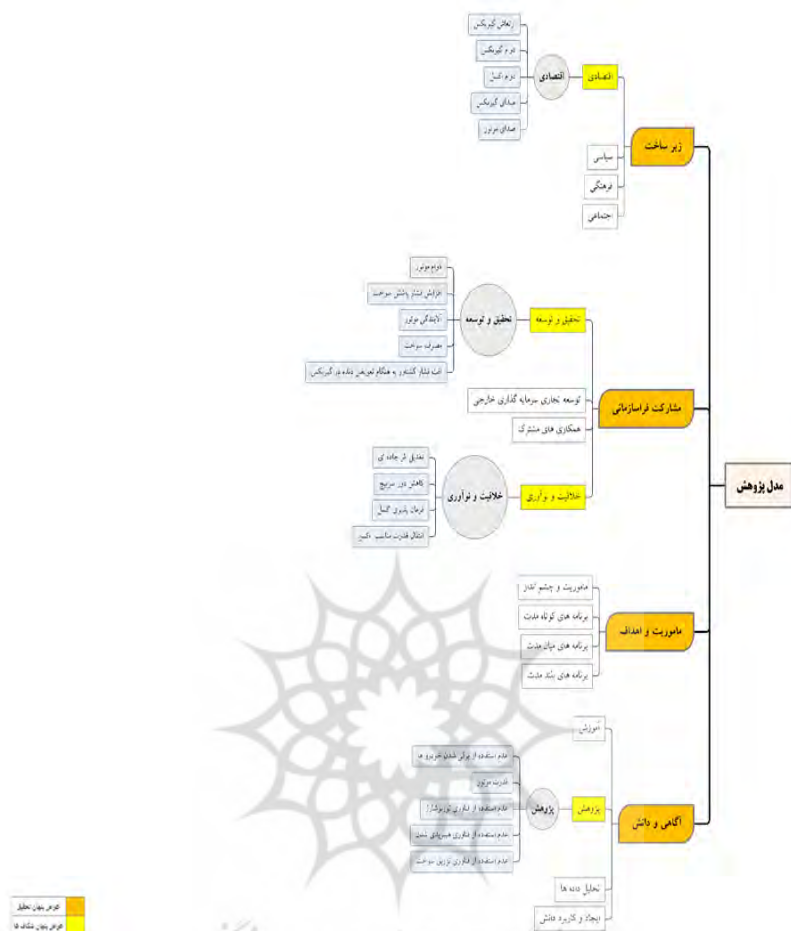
مدل پژوهش

زیر ساخت
اقتصادی
اقتصادی
نحاس گیربکس
ترم گیربکس
ترم کسل
صدای گیربکس
صدای موتور
سیاسی
فرهنگی
اجتماعی

مشارکت فراسازمانی
تحقیق و توسعه
تحقیق و توسعه
دوام موتور
افزایش شدید پاشش سوخت
لایبندگی موتور
مصرف سوخت
افت فشار کمپرسور به هنگام تعویض دنده در گیربکس
توسعه تجاری سرمایه گذاری خارجی
همکاری های مشترک
خلاقیت و نوآوری
خلاقیت و نوآوری
تحقیق در جاده ای
پاسخ در سرعت
فرمان پذیری کسل
انتقال قدرت مناسب دکمه

ماموریت و اهداف
ماموریت و چشم انداز
برنامه های کوتاه مدت
برنامه های میان مدت
برنامه های بلند مدت

آگاهی و دانش
آموزش
پژوهش
پژوهش
عدم استفاده از برقی شدن خودرو ها
قدرت موتور
عدم استفاده از فناوری توربوشارژ
عدم استفاده از فناوری هیبریدی شدن
عدم استفاده از فناوری تزریق سوخت
تحلیل داده ها
ایجاد و کاربرد دانش

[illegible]
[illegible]